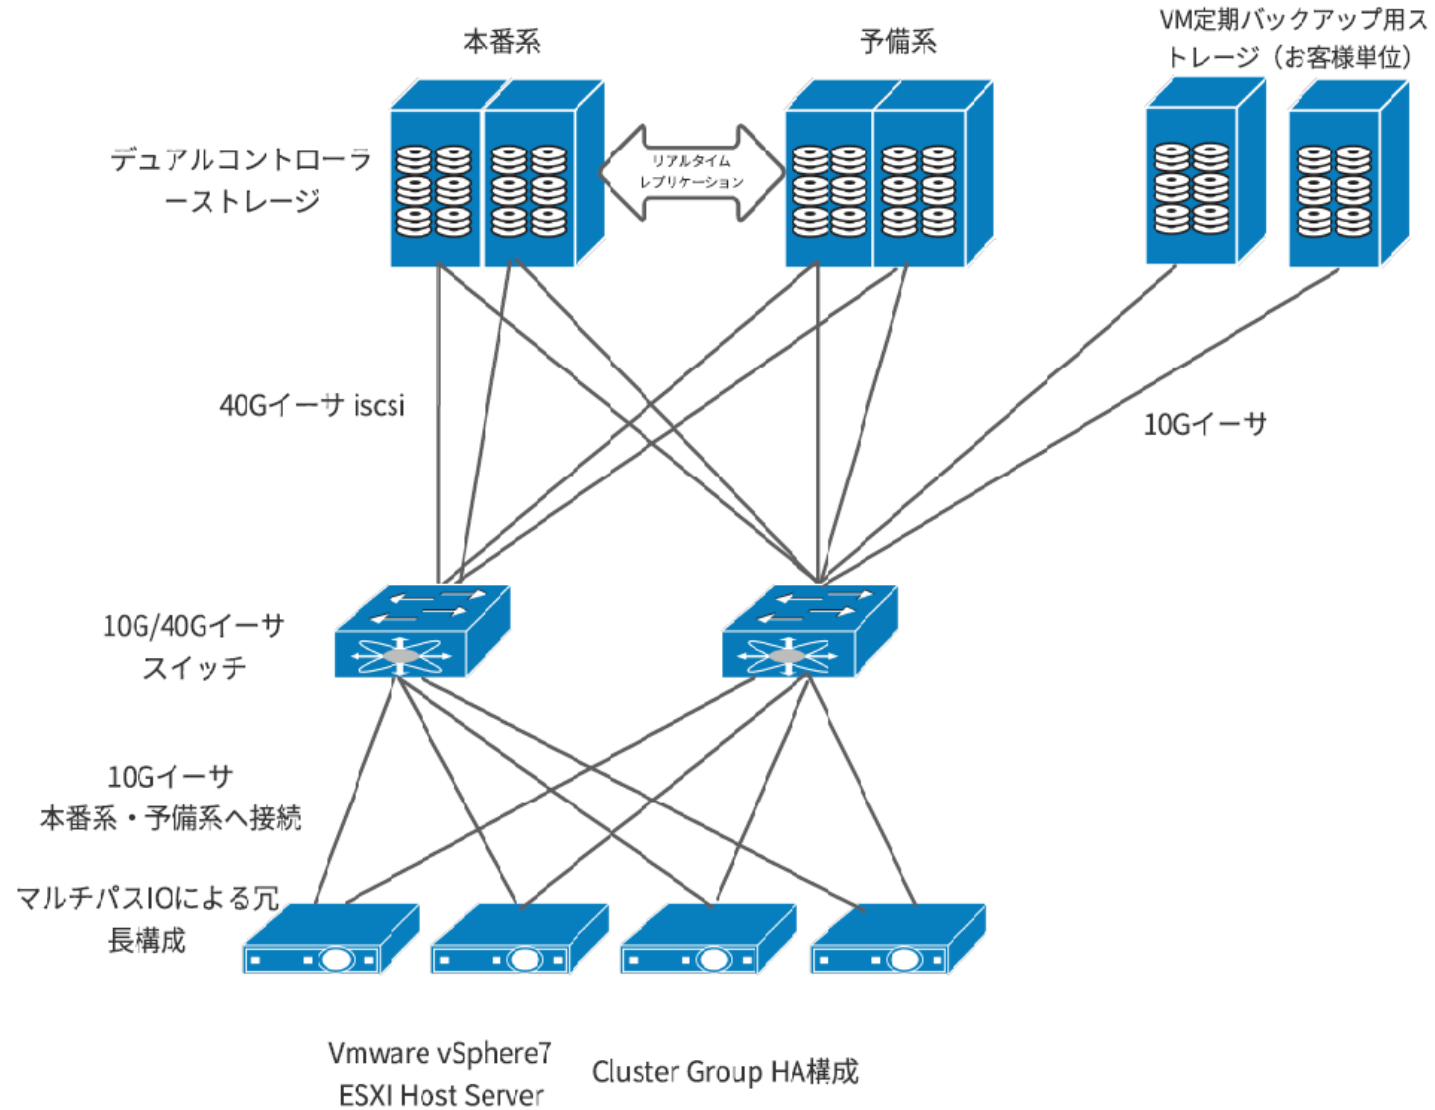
本番系

予備系

VM定期バックアップ用ストレージ（お客様単位）

デュアルコントローラーストレージ

リアルタイム
レプリケーション

40Gイーサ iscsi

10Gイーサ

10G/40Gイーサ
スイッチ

10Gイーサ
本番系・予備系へ接続

マルチパスIOによる冗長構成

Vmware vSphere7
ESXI Host Server

Cluster Group HA構成